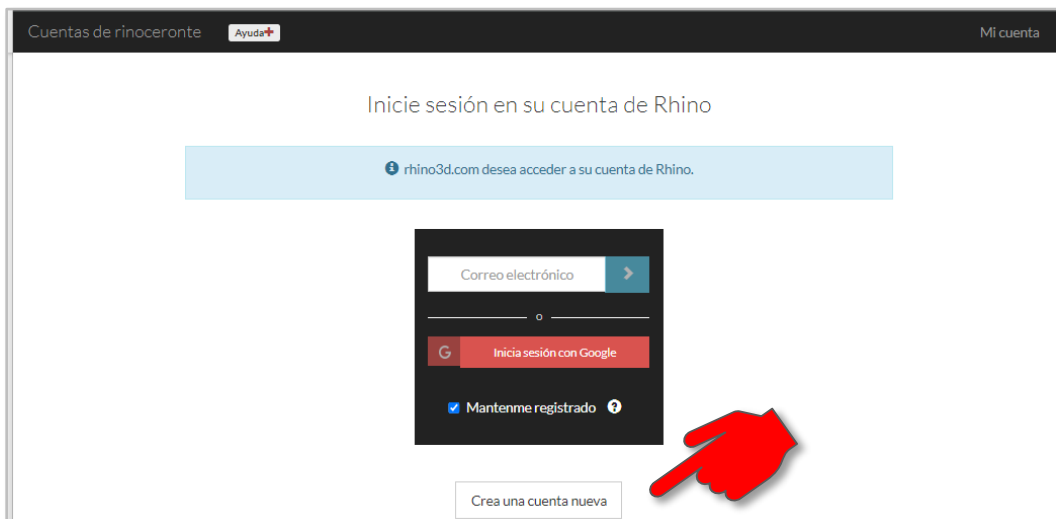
Cuentas de rinoceronte Ayuda+ Mi cuenta

Inicie sesión en su cuenta de Rhino

rhino3d.com desea acceder a su cuenta de Rhino.

Correo electrónico >

o

G Inicia sesión con Google

Mantenme registrado ?

Crea una cuenta nueva